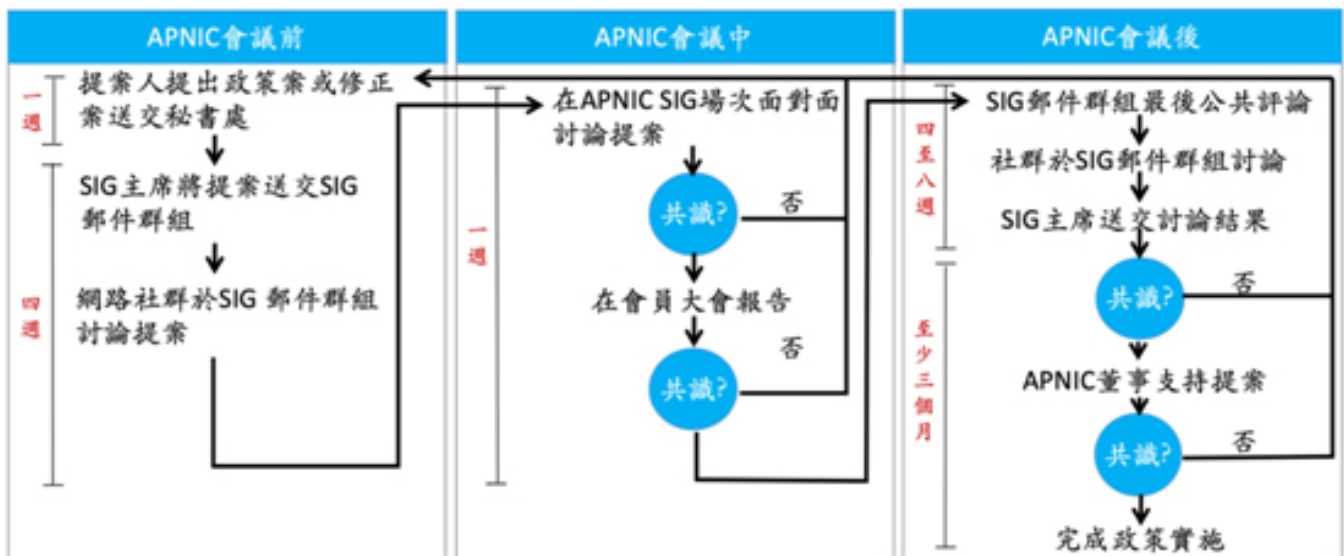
APNIC會議前

一週

提案人提出政策案或修正案送交秘書處

四週

SIG主席將提案送交SIG郵件群組

網路社群於SIG 郵件群組討論提案

APNIC會議中

一週

在APNIC SIG場次面對面討論提案

共識?

否

在會員大會報告

共識?

否

APNIC會議後

四至八週

SIG郵件群組最後公共評論

社群於SIG郵件群組討論

SIG主席送交討論結果

至少三個月

共識?

否

APNIC董事支持提案

共識?

否

完成政策實施